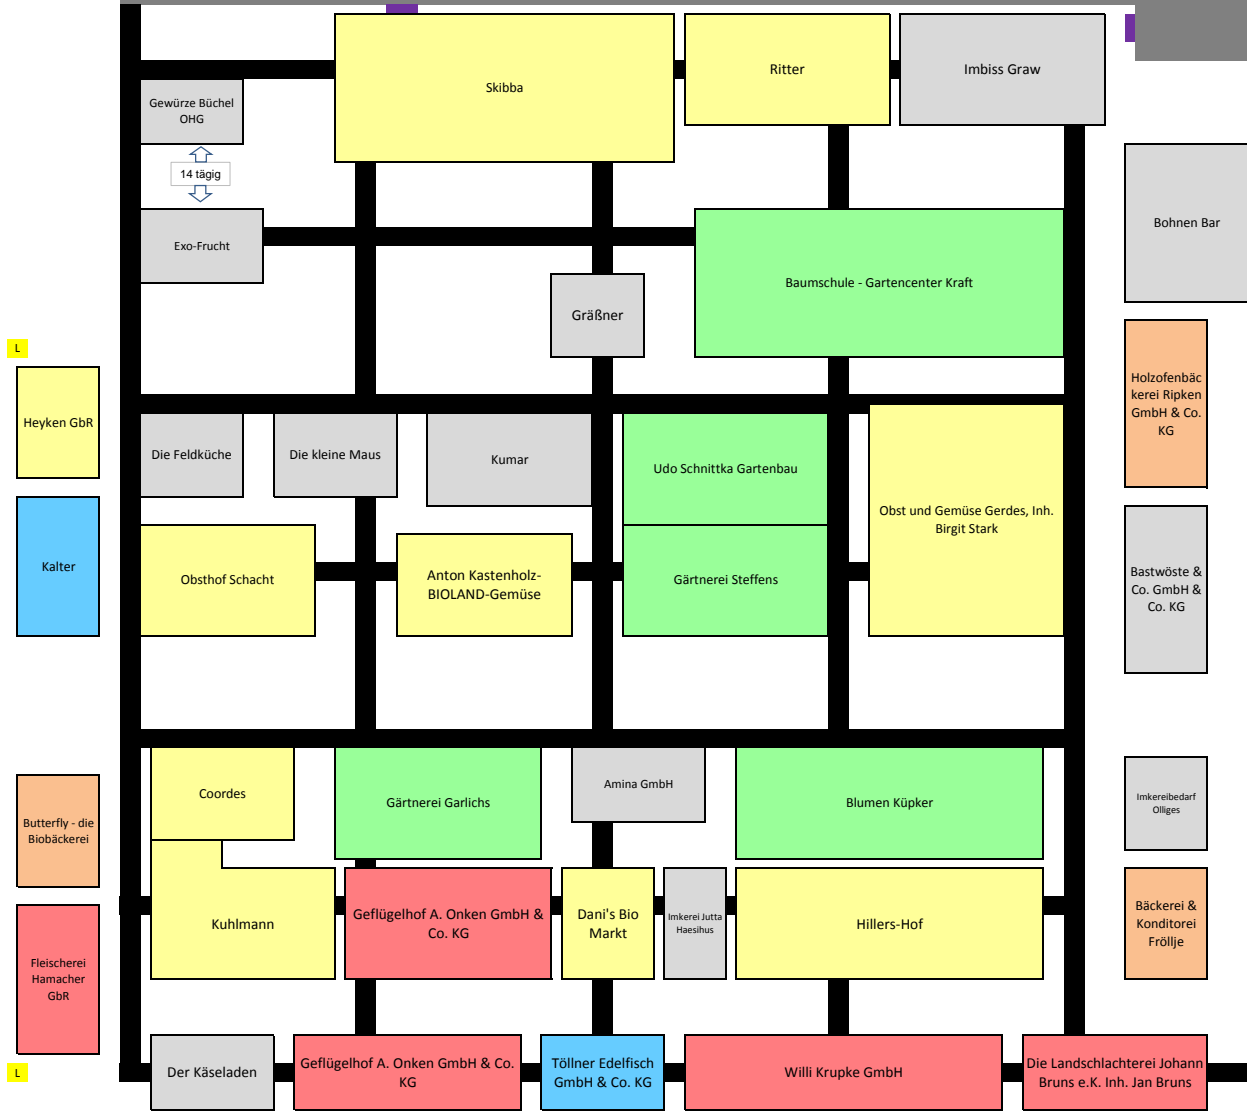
Skibba

Ritter

Imbiss Graw

Gewürze Büchel OHG

14 tägig

Exo-Frucht

Bohnen Bar

Gräßner

Baumschule - Gartencenter Kraft

L

Heyken GbR

Holzofenbäckerei Ripken GmbH & Co. KG

Die Feldküche

Die kleine Maus

Kumar

Udo Schnittka Gartenbau

Obst und Gemüse Gerdes, Inh. Birgit Stark

Kalter

Obsthof Schacht

Anton Kastenholz-BIOLAND-Gemüse

Gärtnerei Steffens

Bastwöste & Co. GmbH & Co. KG

Coordes

Gärtnerei Garlichs

Amina GmbH

Blumen Küpker

Imkereibedarf Olliges

Butterfly - die Biobäckerei

Kuhlmann

Geflügelhof A. Onken GmbH & Co. KG

Dani's Bio Markt

Imkerei Jutta Haesihus

Hillers-Hof

Bäckerei & Konditorei Fröllje

Fleischerei Hamacher GbR

L

Der Käseladen

Geflügelhof A. Onken GmbH & Co. KG

Töllner Edelfisch GmbH & Co. KG

Willi Krupke GmbH

Die Landschlachterei Johann Bruns e.K. Inh. Jan Bruns